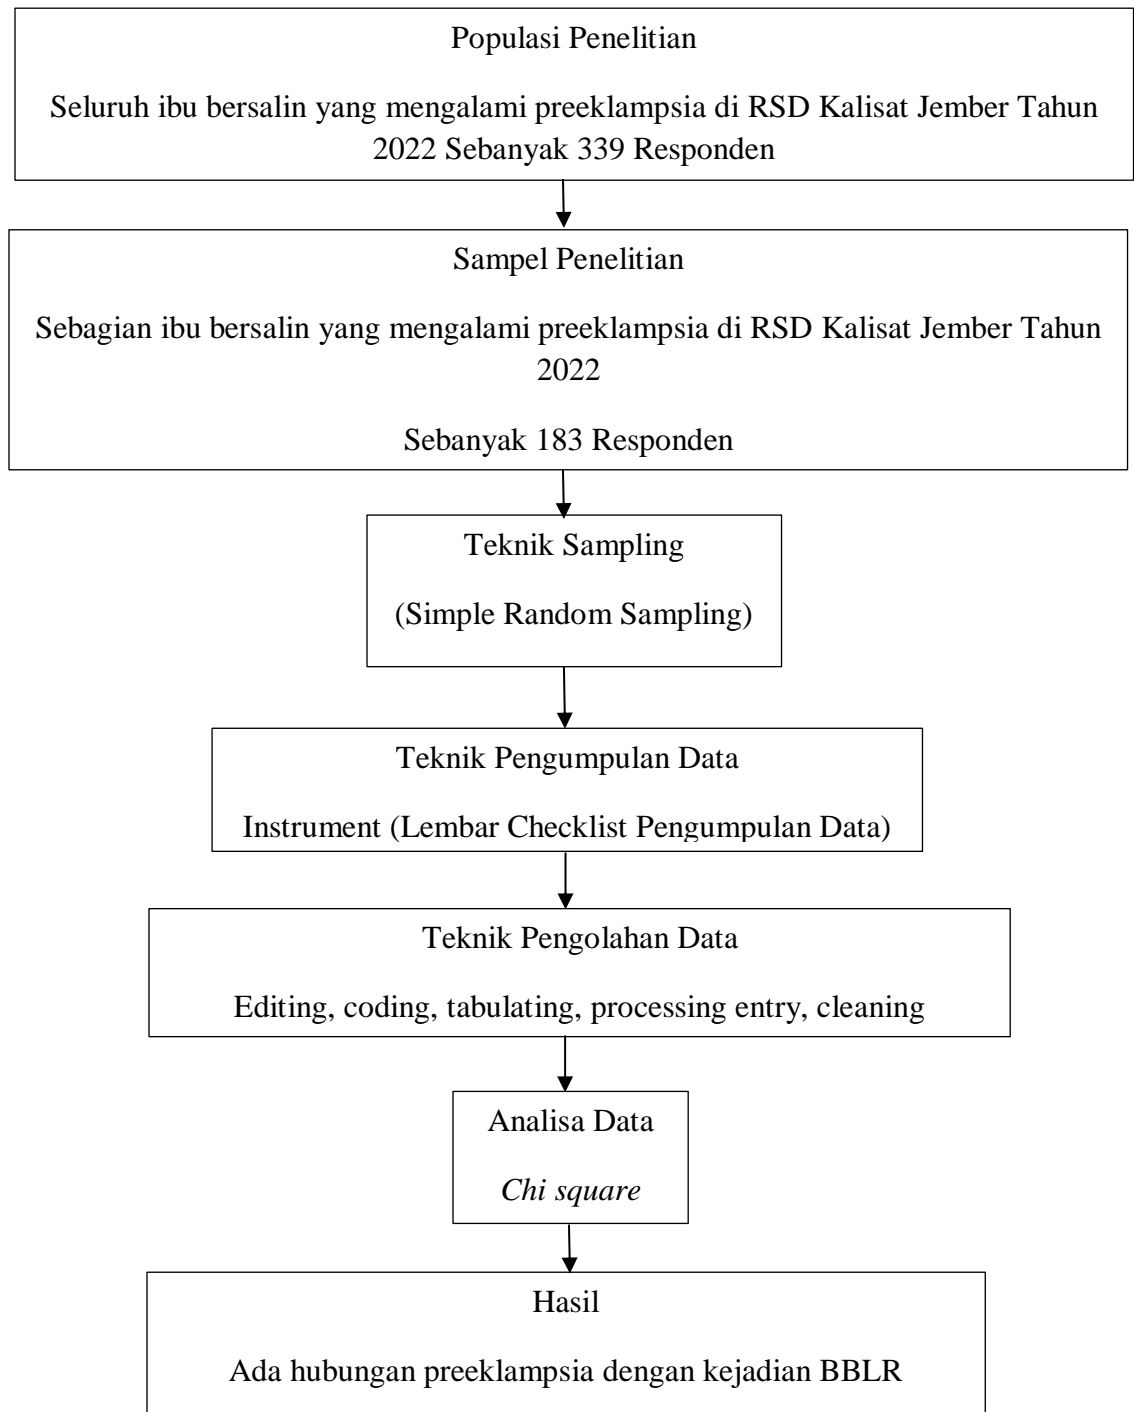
Populasi Penelitian

Seluruh ibu bersalin yang mengalami preeklampsia di RSD Kalisat Jember Tahun 2022 Sebanyak 339 Responden

Sampel Penelitian

Sebagian ibu bersalin yang mengalami preeklampsia di RSD Kalisat Jember Tahun 2022

Sebanyak 183 Responden

Teknik Sampling

(Simple Random Sampling)

Teknik Pengumpulan Data

Instrument (Lembar Checklist Pengumpulan Data)

Teknik Pengolahan Data

Editing, coding, tabulating, processing entry, cleaning

Analisa Data

Chi square

Hasil

Ada hubungan preeklampsia dengan kejadian BBLR